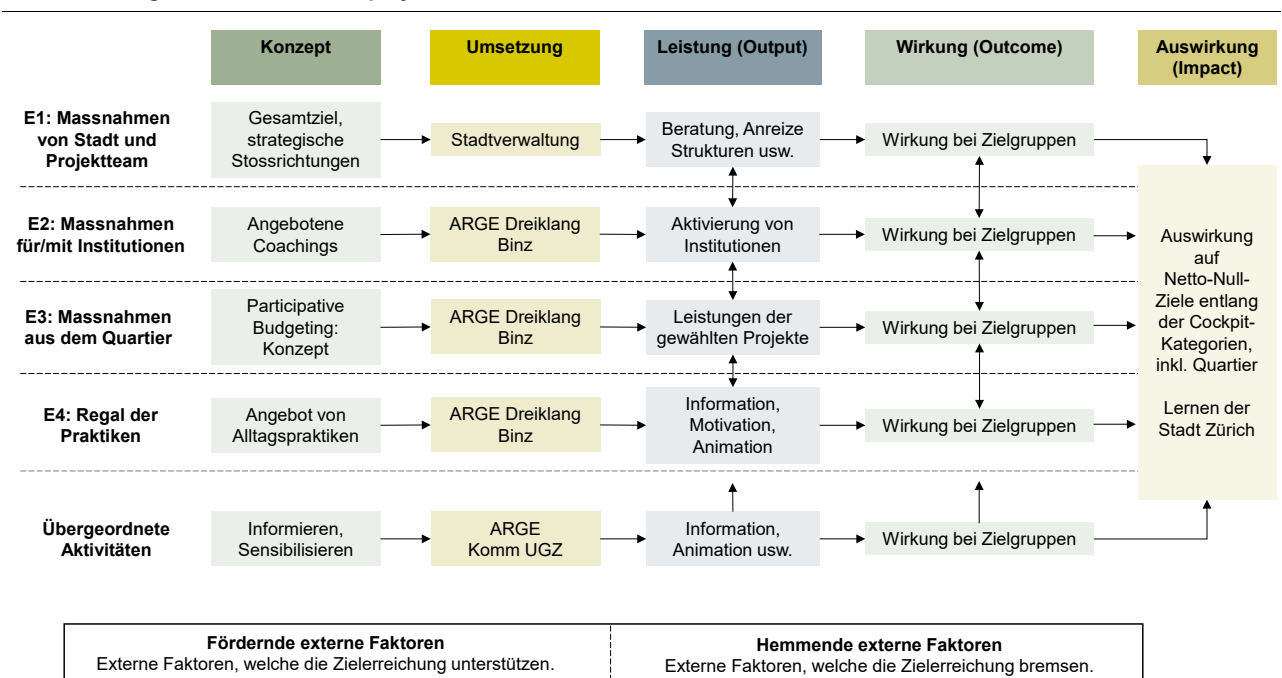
Konzept

Umsetzung

Leistung (Output)

Wirkung (Outcome)

Auswirkung (Impact)

E1: Massnahmen von Stadt und Projektteam

Gesamtziel, strategische Stossrichtungen

Stadtverwaltung

Beratung, Anreize Strukturen usw.

Wirkung bei Zielgruppen

E2: Massnahmen für/mit Institutionen

Angebotene Coachings

ARGE Dreiklang Binz

Aktivierung von Institutionen

Wirkung bei Zielgruppen

E3: Massnahmen aus dem Quartier

Participative Budgeting: Konzept

ARGE Dreiklang Binz

Leistungen der gewählten Projekte

Wirkung bei Zielgruppen

E4: Regal der Praktiken

Angebot von Alltagspraktiken

ARGE Dreiklang Binz

Information, Motivation, Animation

Wirkung bei Zielgruppen

Übergeordnete Aktivitäten

Informieren, Sensibilisieren

ARGE Komm UGZ

Information, Animation usw.

Wirkung bei Zielgruppen

Auswirkung auf Netto-Null-Ziele entlang der Cockpit-Kategorien, inkl. Quartier

Lernen der Stadt Zürich

Fördernde externe Faktoren
Externe Faktoren, welche die Zielerreichung unterstützen.

Hemmende externe Faktoren
Externe Faktoren, welche die Zielerreichung bremsen.